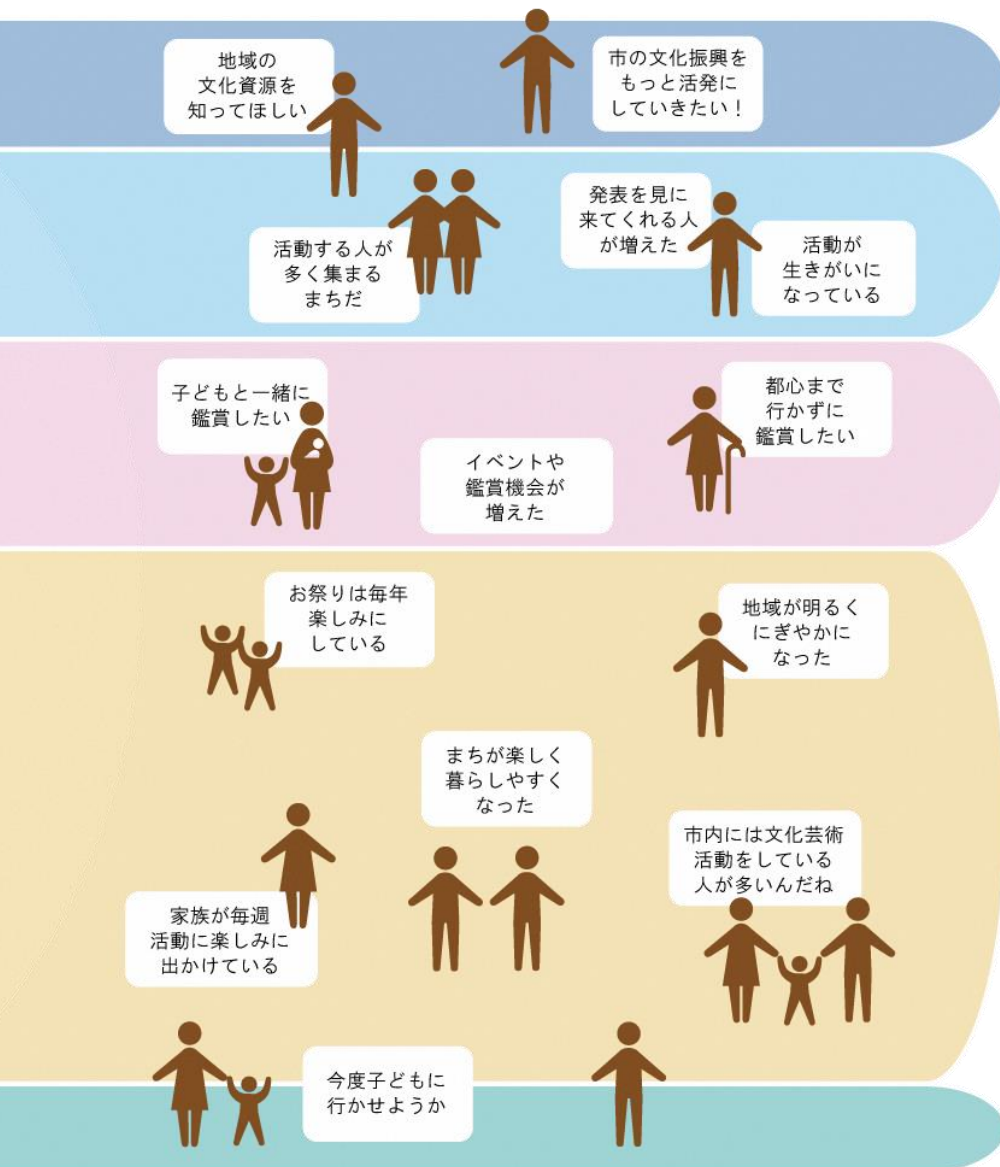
地域の文化資源を知ってほしい

市の文化振興をもっと活発にしていきたい！

活動する人が多く集まるまちだ

発表を見に来てくれる人が増えた

活動が生きがいになっている

子どもと一緒に鑑賞したい

イベントや鑑賞機会が増えた

都心まで行かずに鑑賞したい

お祭りは毎年楽しみにしている

地域が明るくにぎやかになった

まちが楽しく暮らしやすくなった

市内には文化芸術活動をしている人が多いんだね

家族が毎週活動に楽しみに出かけている

今度子どもに行かせようか